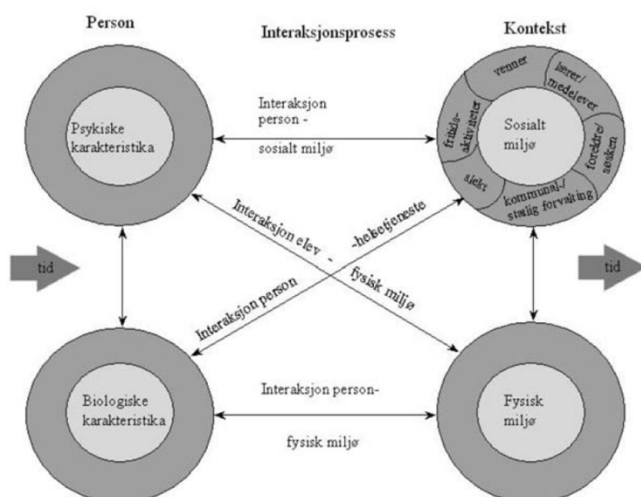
Person

Interaksjonsprosess

Kontekst

Psykiske karakteristika

Interaksjon person - sosialt miljø

venner

lærer/ medelever

fritids-aktiviteter

Sosialt miljø

foreldre/ søsken

slekt

kommunal-/ statlig forvaltning

Interaksjon elev - -helsetjeneste

tid

tid

fysisk miljø

Interaksjon person

Biologiske karakteristika

Interaksjon person- fysisk miljø

Fysisk miljø